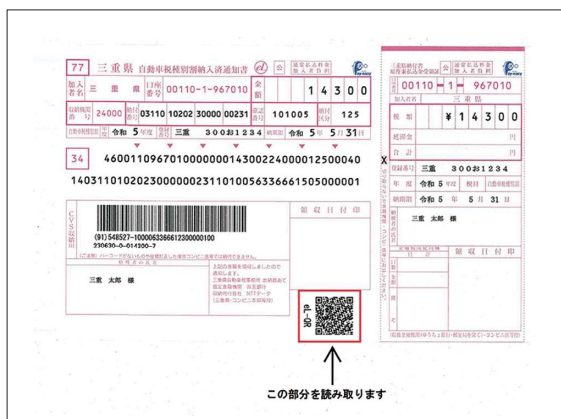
77 三重県 自動車税種別割納入済通知書 eL

加入者名 三重県 口座番号 00110-1-967010 金額 14300

収納機関番号 24000 納付番号 03110 10202 30000 00231 確認番号 101005 納付区分 125

年度 令和 5 年度 登録番号 三重 300お1234 納期限 令和 5 年 5 月 31 日

34 4600110967010000000143002240000125000400

14031101020230000000231101005633666150500000 1

CVS収納用

(91)548527-100006326661230000010 0
230630-0-014300-7

領収日付印

三重 太郎 様

eL-QR

この部分を読み取ります

00110-1-967010

加入者 三重県

税額 ¥14300

延滞金 円

合計 円

登録番号 三重 300お1234

年度 令和 5 年度

納期限 令和 5 年 5 月 31 日

三重 太郎 様

領収日付印